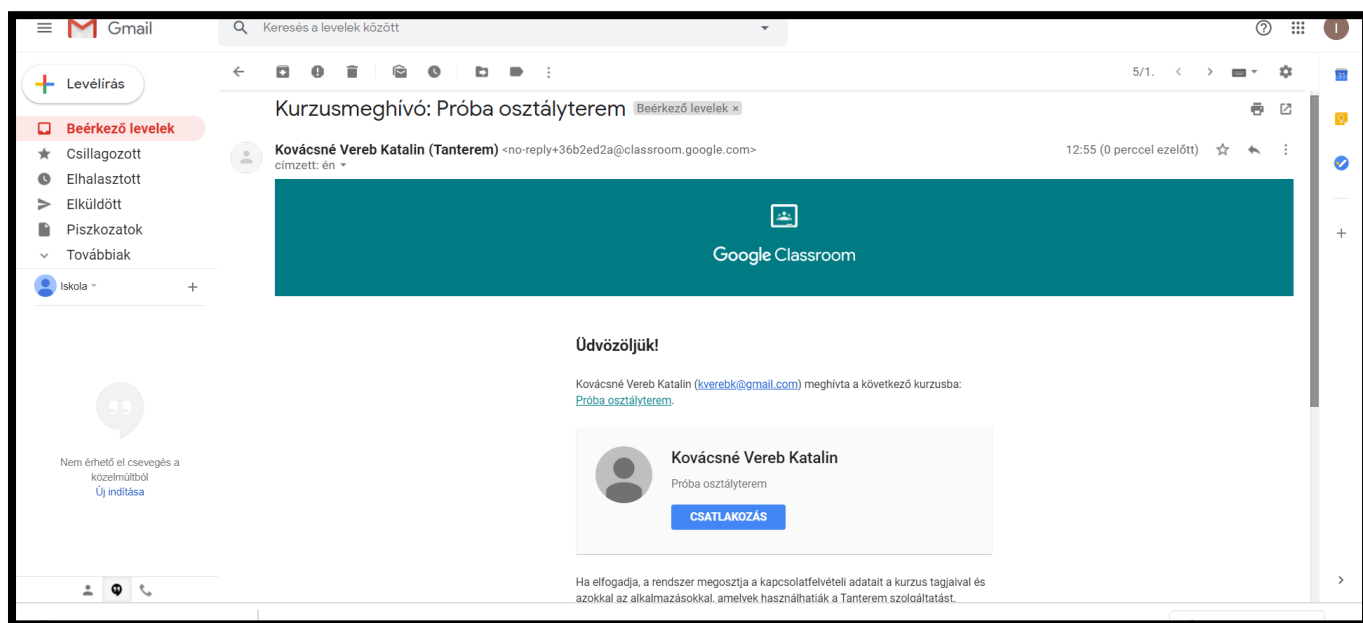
Gmail

Keresés a levelek között

Levélírás

Beérkező levelek
Csillagozott
Elhalasztott
Elküldött
Piszkozatok
Továbbiak

Iskola

Nem érhető el csevegés a közelmúltból
Új indítása

5/1.

Kurzusmeghívó: Próba osztályterem Beérkező levelek ×

Kovácsné Vereb Katalin (Tanterem) <no-reply+36b2ed2a@classroom.google.com>
címzett: én

12:55 (0 perccel ezelőtt)

Google Classroom

Üdvözöljük!

Kovácsné Vereb Katalin (kverebk@gmail.com) meghívta a következő kurzusba: Próba osztályterem.

Kovácsné Vereb Katalin
Próba osztályterem
CSATLAKOZÁS

Ha elfogadja, a rendszer megosztja a kapcsolatfelvételi adatait a kurzus tagjaival és azokkal az alkalmazásokkal, amelyek használhatják a Tanterem szolgáltatást.